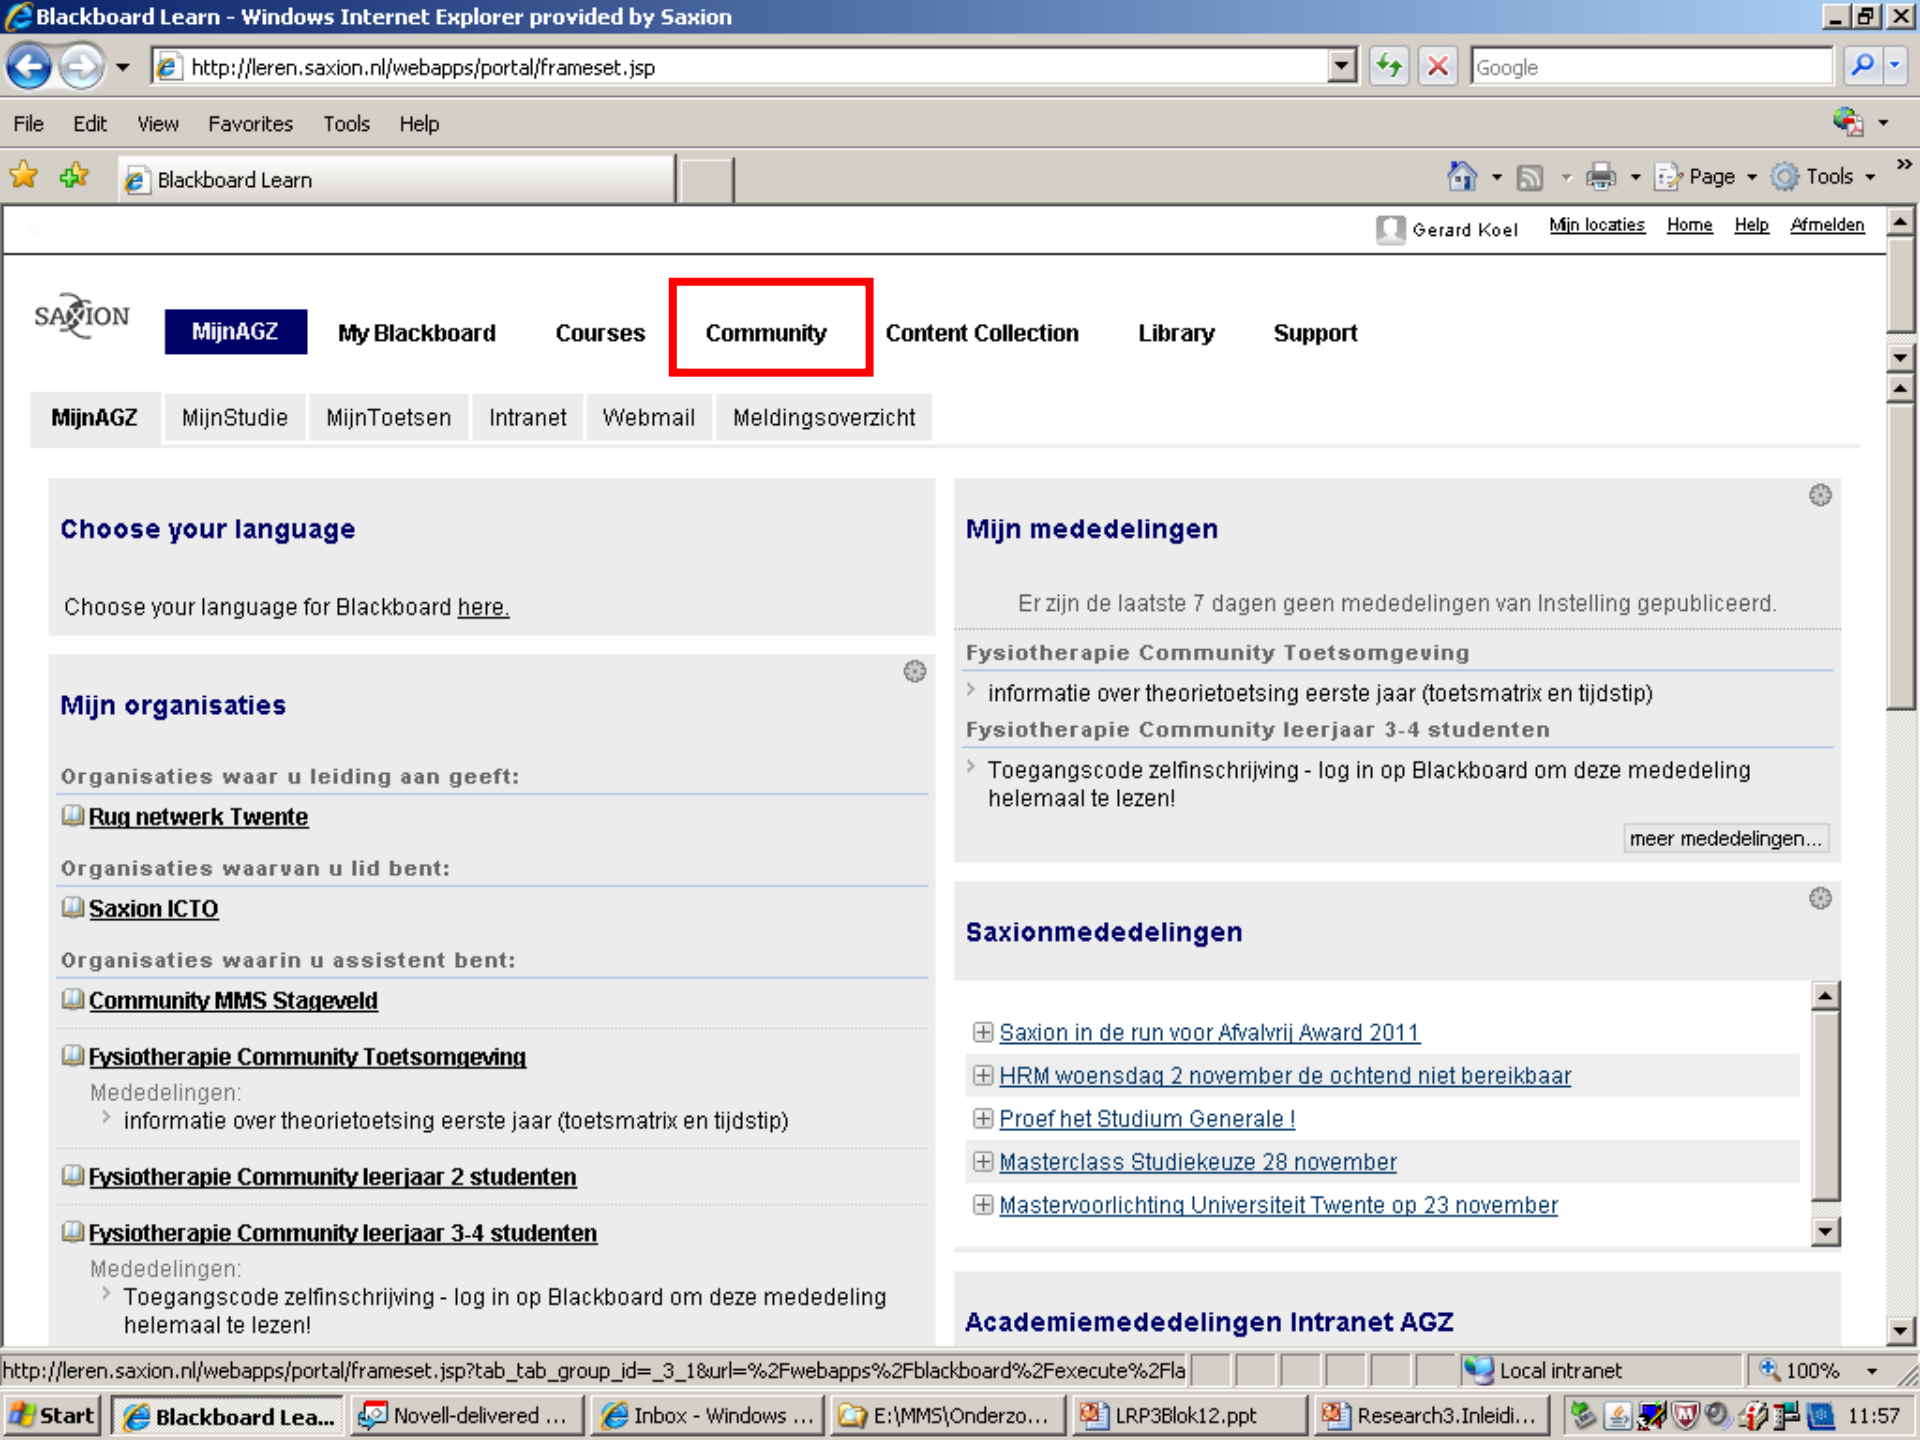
Blackboard Learn - Windows Internet Explorer provided by Saxion

http://leren.saxion.nl/webapps/portal/frameset.jsp

Google

File Edit View Favorites Tools Help

Blackboard Learn

Page Tools

Gerard Koel Mijn locaties Home Help Afmelden

SAXION

MijnAGZ My Blackboard Courses Community Content Collection Library Support

MijnAGZ MijnStudie MijnToetsen Intranet Webmail Meldingsoverzicht

Choose your language

Choose your language for Blackboard here.

Mijn organisaties

Organisaties waar u leiding aan geeft:

Rug netwerk Twente

Organisaties waarvan u lid bent:

Saxion ICTO

Organisaties waarin u assistent bent:

Community MMS Stageveld

Fysiotherapie Community Toetsomgeving

Mededelingen:

informatie over theorietoetsing eerste jaar (toetsmatrix en tijdstip)

Fysiotherapie Community leerjaar 2 studenten

Fysiotherapie Community leerjaar 3-4 studenten

Mededelingen:

Toegangscode zelfinschrijving - log in op Blackboard om deze mededeling helemaal te lezen!

Mijn mededelingen

Er zijn de laatste 7 dagen geen mededelingen van Instelling gepubliceerd.

Fysiotherapie Community Toetsomgeving

informatie over theorietoetsing eerste jaar (toetsmatrix en tijdstip)

Fysiotherapie Community leerjaar 3-4 studenten

Toegangscode zelfinschrijving - log in op Blackboard om deze mededeling helemaal te lezen!

meer mededelingen...

Saxionmededelingen

Saxion in de run voor Afvalvrij Award 2011

HRM woensdag 2 november de ochtend niet bereikbaar

Proef het Studium Generale !

Masterclass Studiekeuze 28 november

Mastervoorlichting Universiteit Twente op 23 november

Academiemededelingen Intranet AGZ

http://leren.saxion.nl/webapps/portal/frameset.jsp?tab_tab_group_id=_3_1&url=%2Fwebapps%2Fblackboard%2Fexecute%2Fla

Local intranet 100%

Start Blackboard Lea... Novell-delivered ... Inbox - Windows ... E:\MMS\Onderzo... LRP3Blok12.ppt Research3.Inleidi... 11:57